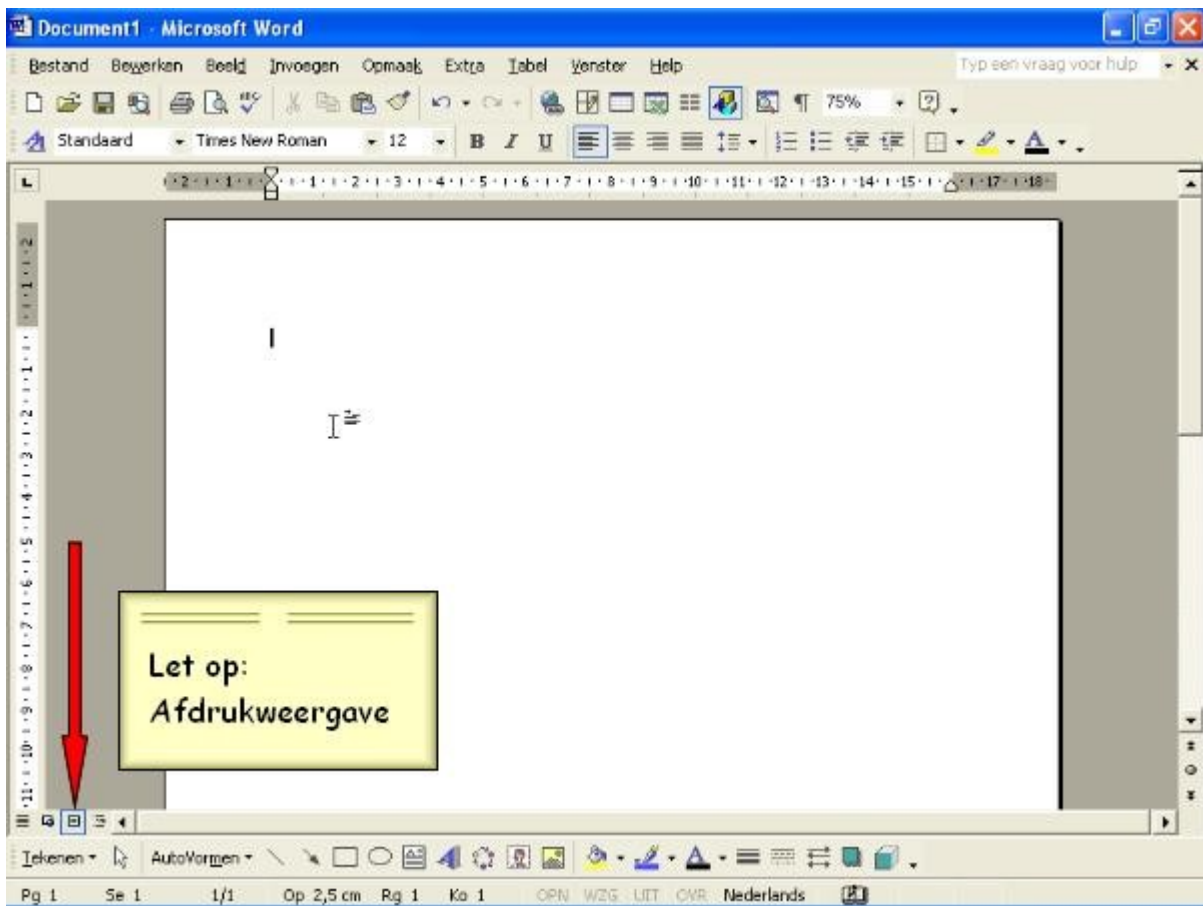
Document1 - Microsoft Word

Bestand Bewerken Beeld Invoegen Opmaak Extra Tabel Venster Help

Typ een vraag voor hulp

75%

Standaard Times New Roman 12 B I U

Let op:
Afdrukweergave

Tekenen AutoVormen

Pg 1 Se 1 1/1 Op 2,5 cm Rg 1 Ko 1 OPN WZG UIT OVR Nederlands